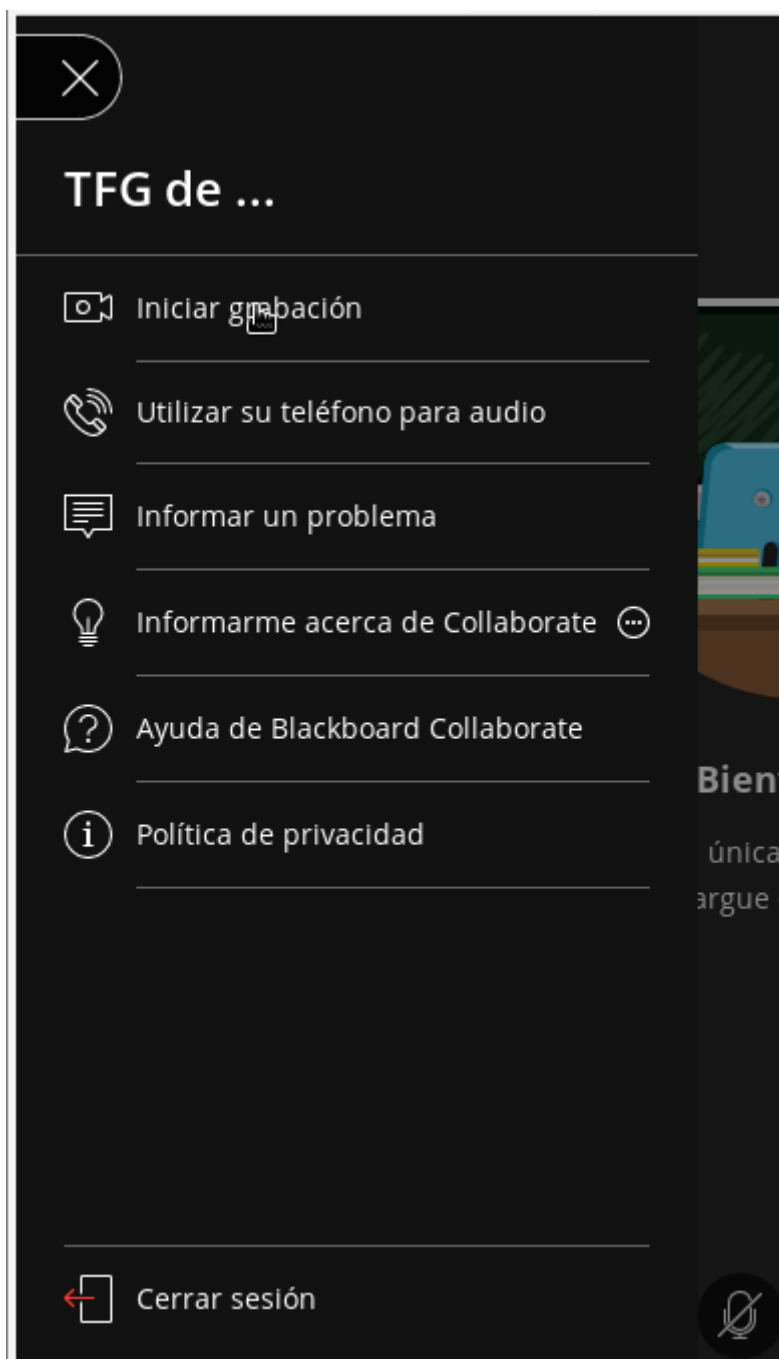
TFG de ...

Iniciar grabación

Utilizar su teléfono para audio

Informar un problema

Informarme acerca de Collaborate

Ayuda de Blackboard Collaborate

Política de privacidad

Bien

única

argue

Cerrar sesión